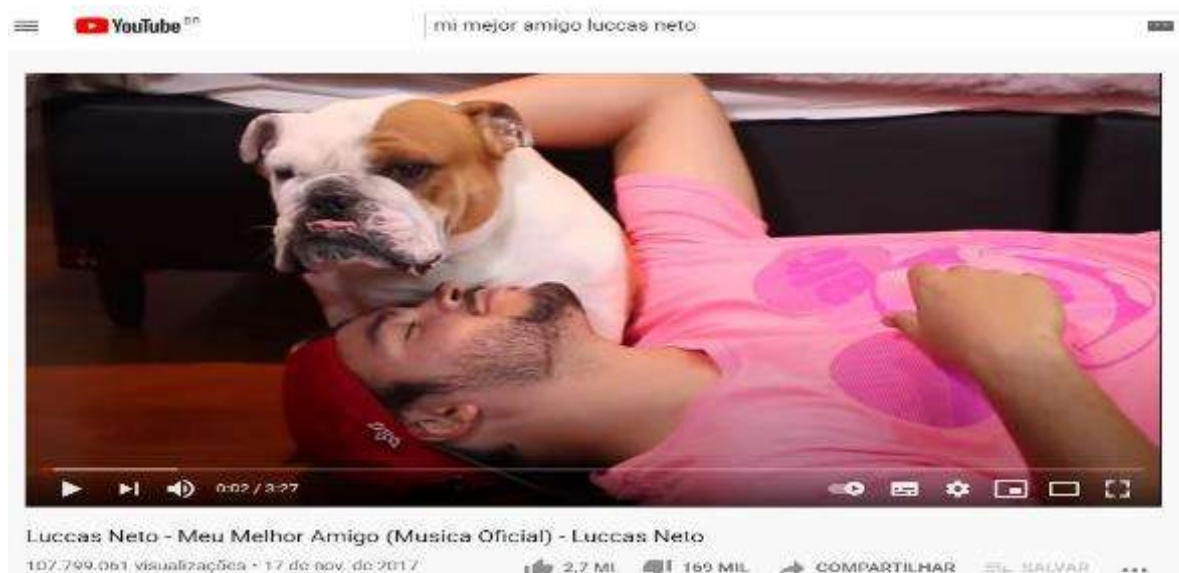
YouTube BR

mi mejor amigo luccas neto

0:02 / 3:27

Luccas Neto - Meu Melhor Amigo (Musica Oficial) - Luccas Neto

107.799.061 visualizações • 17 de nov. de 2017

2,7 MIL 169 MIL COMPARTILHAR SALVAR ...